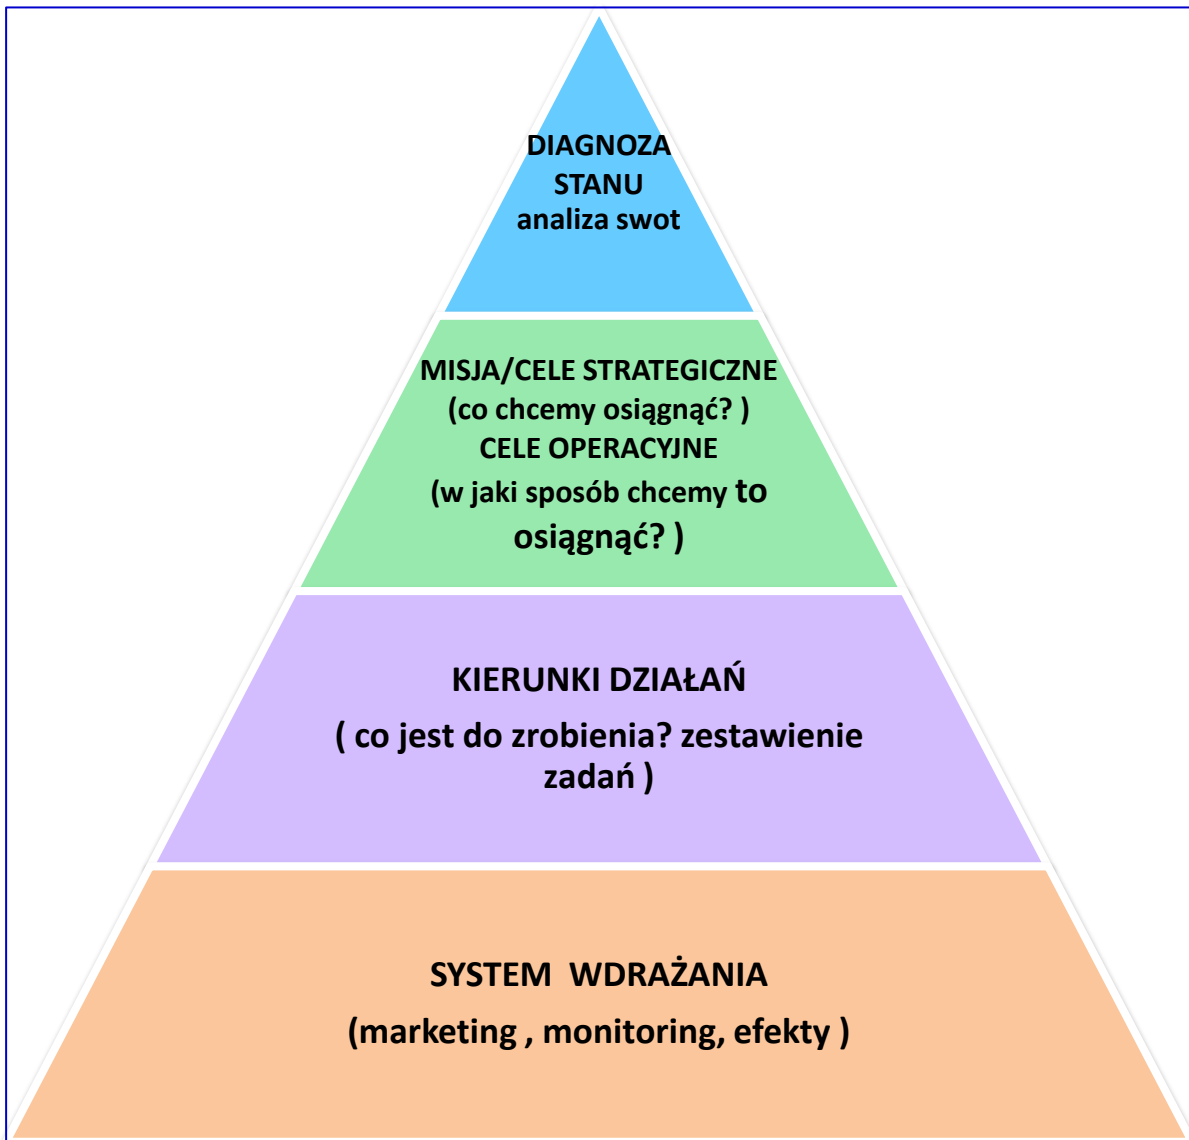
DIAGNOZA STANU
analiza swot

MISJA/CELE STRATEGICZNE
(co chcemy osiągnąć? )
CELE OPERACYJNE
(w jaki sposób chcemy to osiągnąć? )

KIERUNKI DZIAŁAŃ
( co jest do zrobienia? zestawienie zadań )

SYSTEM WDRAŻANIA
(marketing , monitoring, efekty )